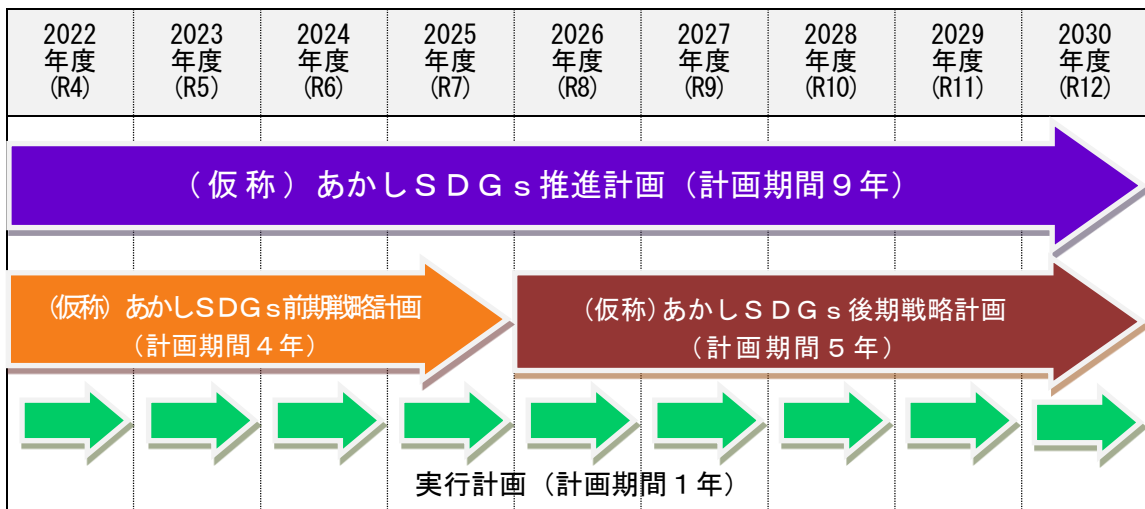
| 2022 年度 (R4) | 2023 年度 (R5) | 2024 年度 (R6) | 2025 年度 (R7) | 2026 年度 (R8) | 2027 年度 (R9) | 2028 年度 (R10) | 2029 年度 (R11) | 2030 年度 (R12) |
|---|---|---|---|---|---|---|---|---|

（仮称）あかしＳＤＧｓ推進計画（計画期間９年）

（仮称）あかしＳＤＧｓ前期戦略計画
（計画期間４年）

（仮称）あかしＳＤＧｓ後期戦略計画
（計画期間５年）

実行計画（計画期間１年）